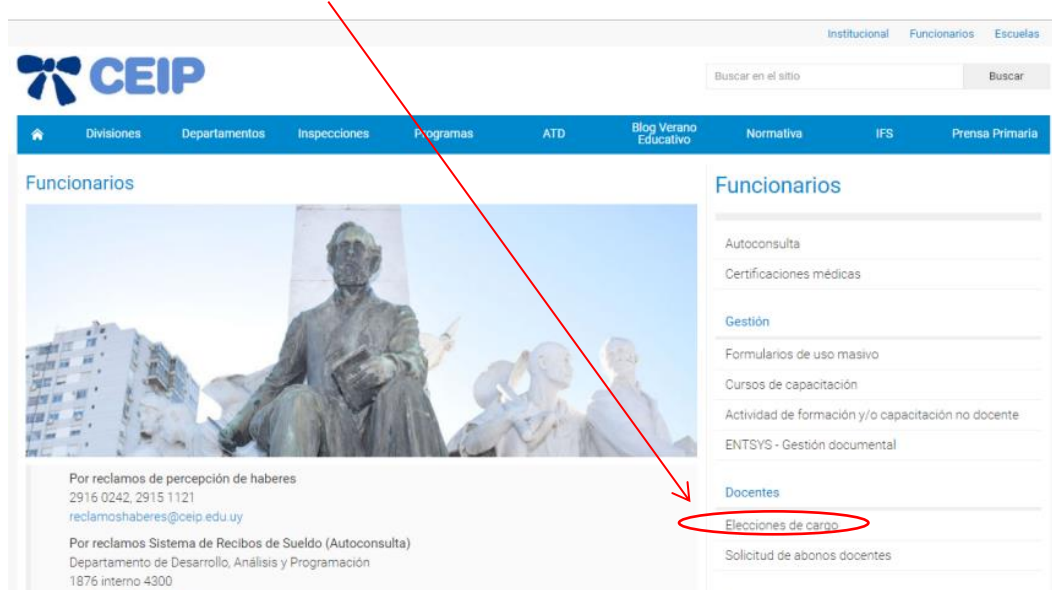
Institucional Funcionarios Escuelas

CEIP

Buscar en el sitio

Buscar

Divisiones Departamentos Inspecciones Programas ATD Blog Verano Educativo Normativa IFS Prensa Primaria

Funcionarios

Por reclamos de percepción de haberes
2916 0242, 2915 1121
reclamoshaberes@ceip.edu.uy

Por reclamos Sistema de Recibos de Sueldo (Autoconsulta)
Departamento de Desarrollo, Análisis y Programación
1876 interno 4300

Funcionarios

Autoconsulta

Certificaciones médicas

Gestión

Formularios de uso masivo

Cursos de capacitación

Actividad de formación y/o capacitación no docente

ENTSYS - Gestión documental

Docentes

Elecciones de cargo

Solicitud de abonos docentes